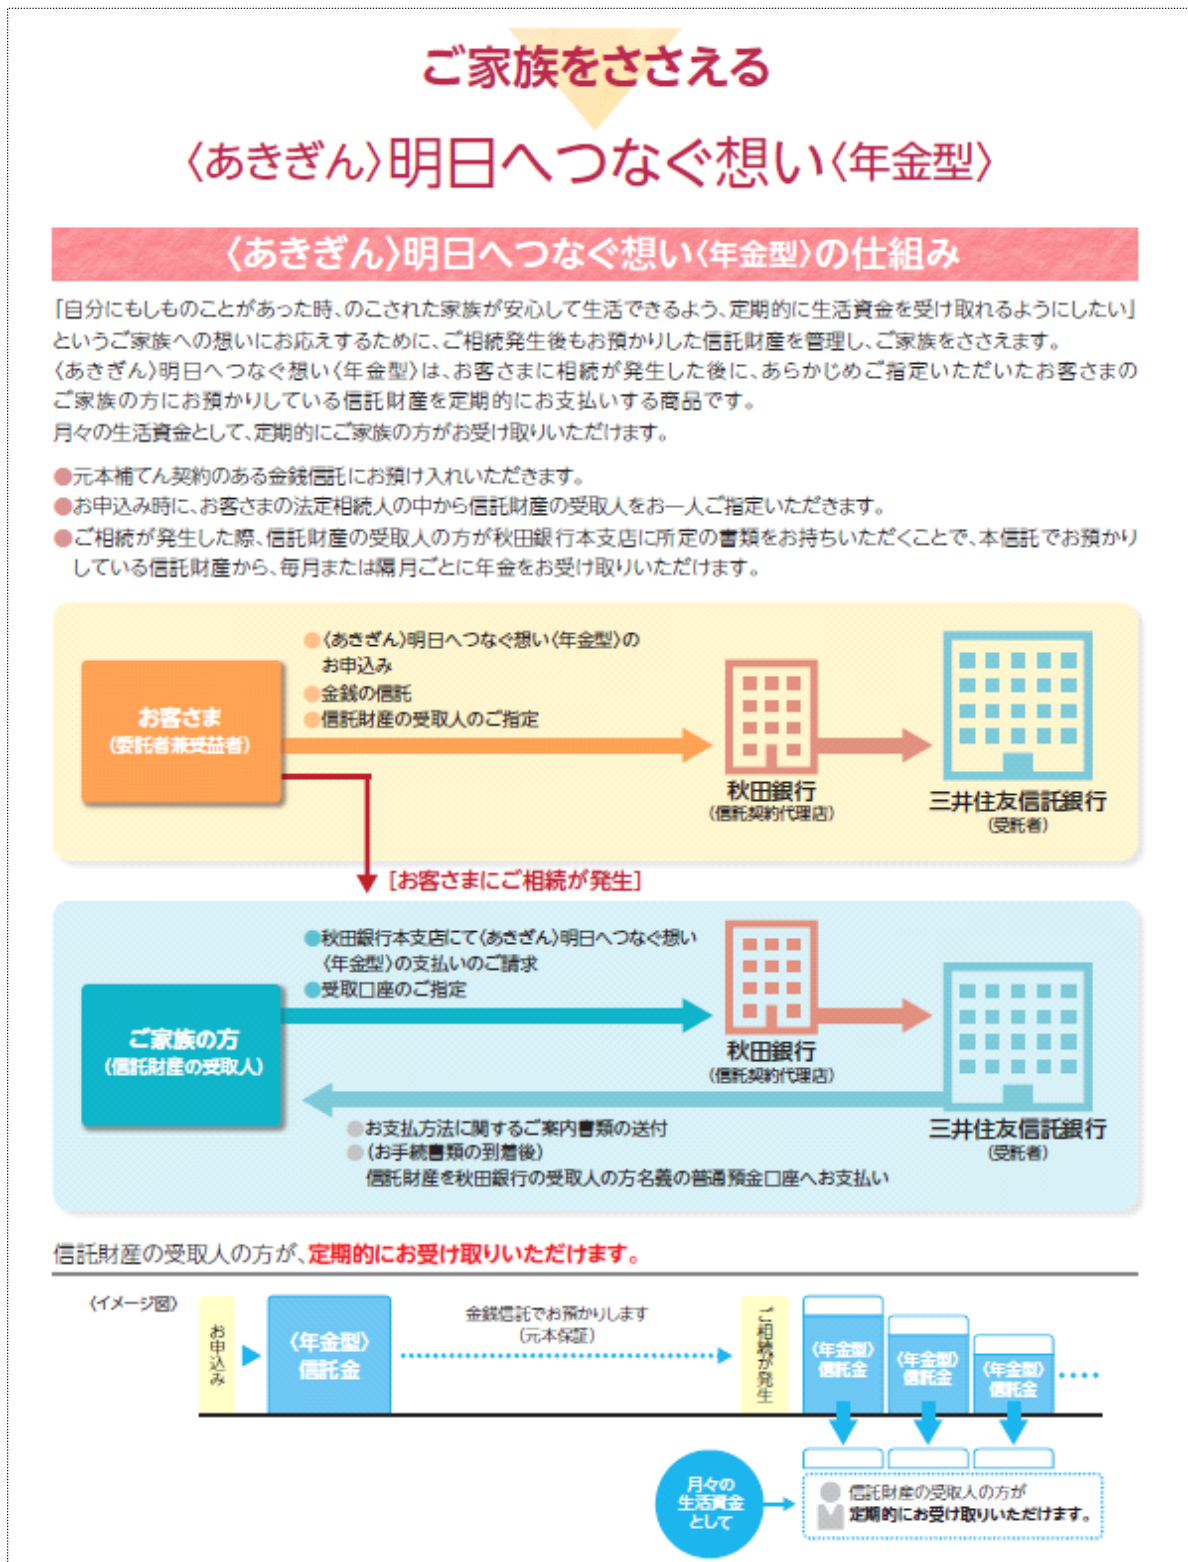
ご家族をささえる

〈あきぎん〉明日へつなぐ想い〈年金型〉

〈あきぎん〉明日へつなぐ想い〈年金型〉の仕組み

「自分にもしものことがあった時、のこされた家族が安心して生活できるよう、定期的に生活資金を受け取れるようにしたい」というご家族への想いにお応えするために、ご相続発生後もお預かりした信託財産を管理し、ご家族をささえます。
〈あきぎん〉明日へつなぐ想い〈年金型〉は、お客さまに相続が発生した後に、あらかじめご指定いただいたお客さまのご家族の方にお預かりしている信託財産を定期的にお支払いする商品です。
月々の生活資金として、定期的にご家族の方がお受け取りいただけます。

●元本補てん契約のある金銭信託にお預け入れいただきます。
●お申込み時に、お客さまの法定相続人の中から信託財産の受取人をお一人ご指定いただきます。
●ご相続が発生した際、信託財産の受取人の方が秋田銀行本支店に所定の書類をお持ちいただくことで、本信託でお預かりしている信託財産から、毎月または隔月ごとに年金をお受け取りいただけます。

お客さま
(委託者兼受益者)

●〈あきぎん〉明日へつなぐ想い〈年金型〉のお申込み
●金銭の信託
●信託財産の受取人のご指定

秋田銀行
(信託契約代理店)

三井住友信託銀行
(受託者)

[お客さまにご相続が発生]

ご家族の方
(信託財産の受取人)

●秋田銀行本支店にて〈あきぎん〉明日へつなぐ想い〈年金型〉の支払いのご請求
●受取口座のご指定

秋田銀行
(信託契約代理店)

三井住友信託銀行
(受託者)

●お支払方法に関するご案内書類の送付
●(お手続書類の到着後)
信託財産を秋田銀行の受取人の方名義の普通預金口座へお支払い

信託財産の受取人の方が、定期的にお受け取りいただけます。

〈イメージ図〉

お申込み

〈年金型〉信託金

金銭信託でお預かりします
(元本保証)

ご相続が発生

〈年金型〉信託金

〈年金型〉信託金

〈年金型〉信託金

月々の生活資金として

信託財産の受取人の方が
定期的にお受け取りいただけます。